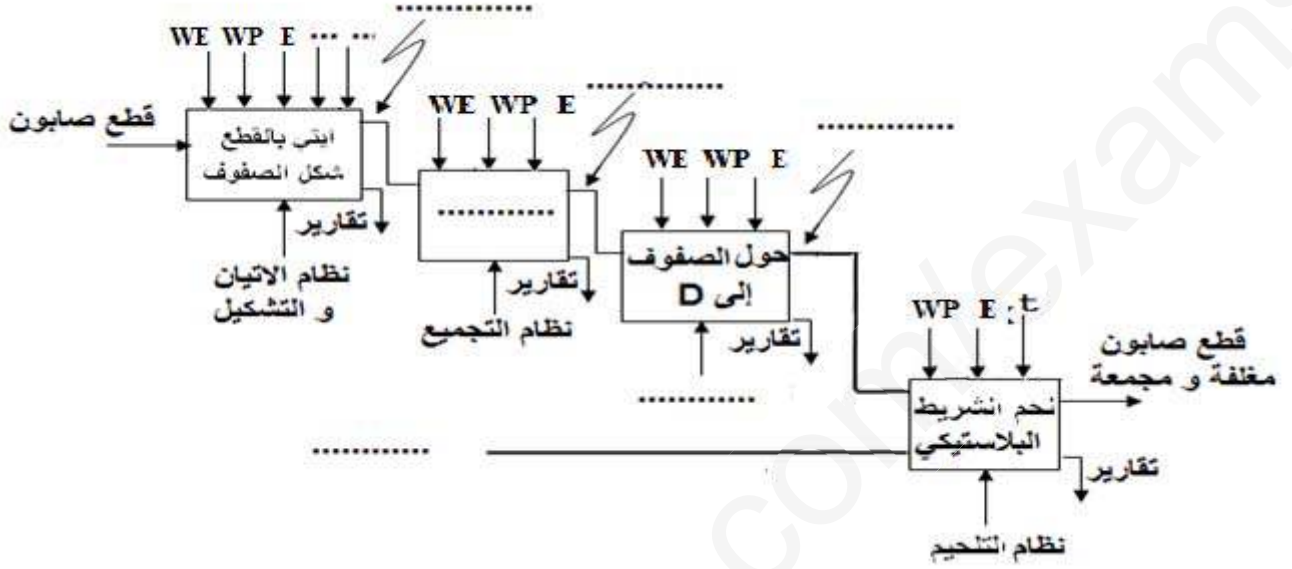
..............

WE WP E ... ...

قطع صابون

ايتي بالقطع شكل الصفوف

تقارير

نظام الاتيان و التشكيل

..............

WE WP E

..............

تقارير

نظام التجميع

..............

WE WP E

حول الصفوف إلى D

تقارير

..............

WP E ; t

قطع صابون مغلفة و مجمعة

لحم الشريط البلاستيكي

..............

تقارير

نظام التلحيم